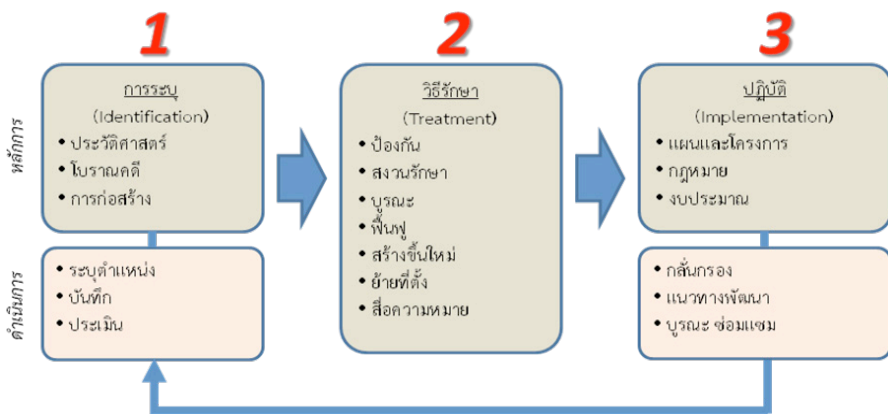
1

2

3

หลักการ

การระบุ
(Identification)
• ประวัติศาสตร์
• โบราณคดี
• การก่อสร้าง

วิธีรักษา
(Treatment)
• ป้องกัน
• สงวนรักษา
• บูรณะ
• ฟื้นฟู
• สร้างขึ้นใหม่
• ย้ายที่ตั้ง
• สื่อความหมาย

ปฏิบัติ
(Implementation)
• แผนและโครงการ
• กฎหมาย
• งบประมาณ

ดำเนินการ

• ระบุตำแหน่ง
• บันทึก
• ประเมิน

• กลั่นกรอง
• แนวทางพัฒนา
• บูรณะ ซ่อมแซม